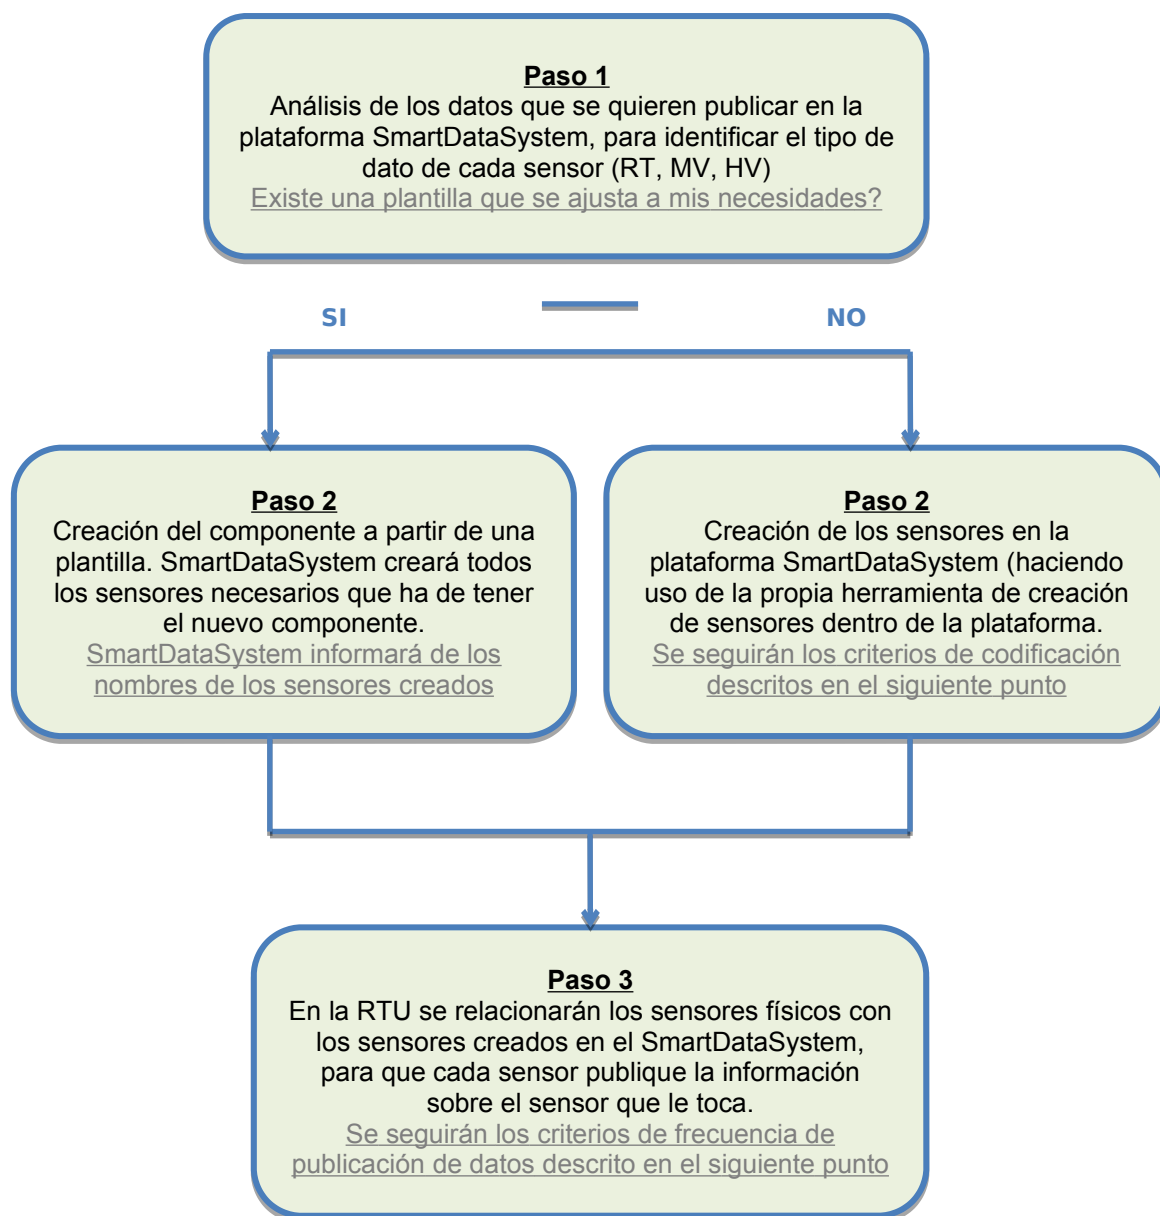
Paso 1
Análisis de los datos que se quieren publicar en la plataforma SmartDataSystem, para identificar el tipo de dato de cada sensor (RT, MV, HV)
Existe una plantilla que se ajusta a mis necesidades?

SI

NO

Paso 2
Creación del componente a partir de una plantilla. SmartDataSystem creará todos los sensores necesarios que ha de tener el nuevo componente.
SmartDataSystem informará de los nombres de los sensores creados

Paso 2
Creación de los sensores en la plataforma SmartDataSystem (haciendo uso de la propia herramienta de creación de sensores dentro de la plataforma.
Se seguirán los criterios de codificación descritos en el siguiente punto

Paso 3
En la RTU se relacionarán los sensores físicos con los sensores creados en el SmartDataSystem, para que cada sensor publique la información sobre el sensor que le toca.
Se seguirán los criterios de frecuencia de publicación de datos descrito en el siguiente punto